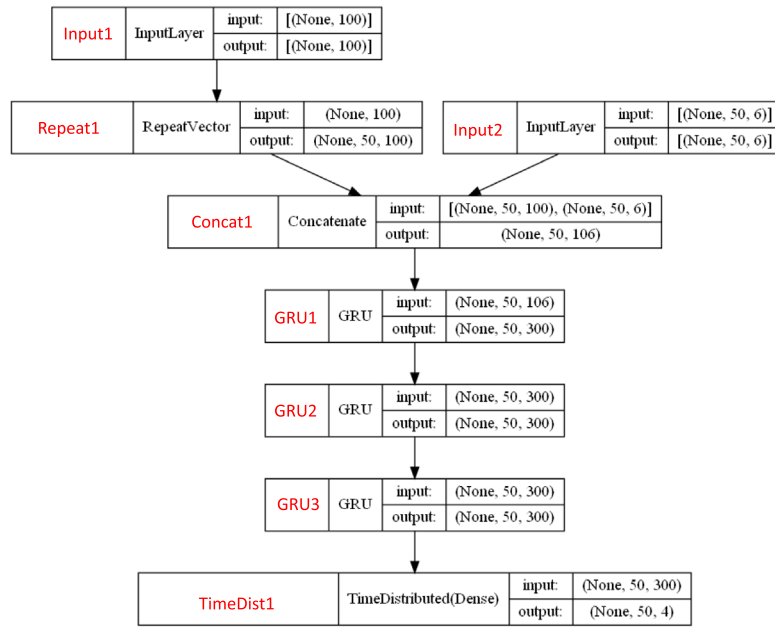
Input1 InputLayer input: [(None, 100)] output: [(None, 100)]

Repeat1 RepeatVector input: (None, 100) output: (None, 50, 100)

Input2 InputLayer input: [(None, 50, 6)] output: [(None, 50, 6)]

Concat1 Concatenate input: [(None, 50, 100), (None, 50, 6)] output: (None, 50, 106)

GRU1 GRU input: (None, 50, 106) output: (None, 50, 300)

GRU2 GRU input: (None, 50, 300) output: (None, 50, 300)

GRU3 GRU input: (None, 50, 300) output: (None, 50, 300)

TimeDist1 TimeDistributed(Dense) input: (None, 50, 300) output: (None, 50, 4)